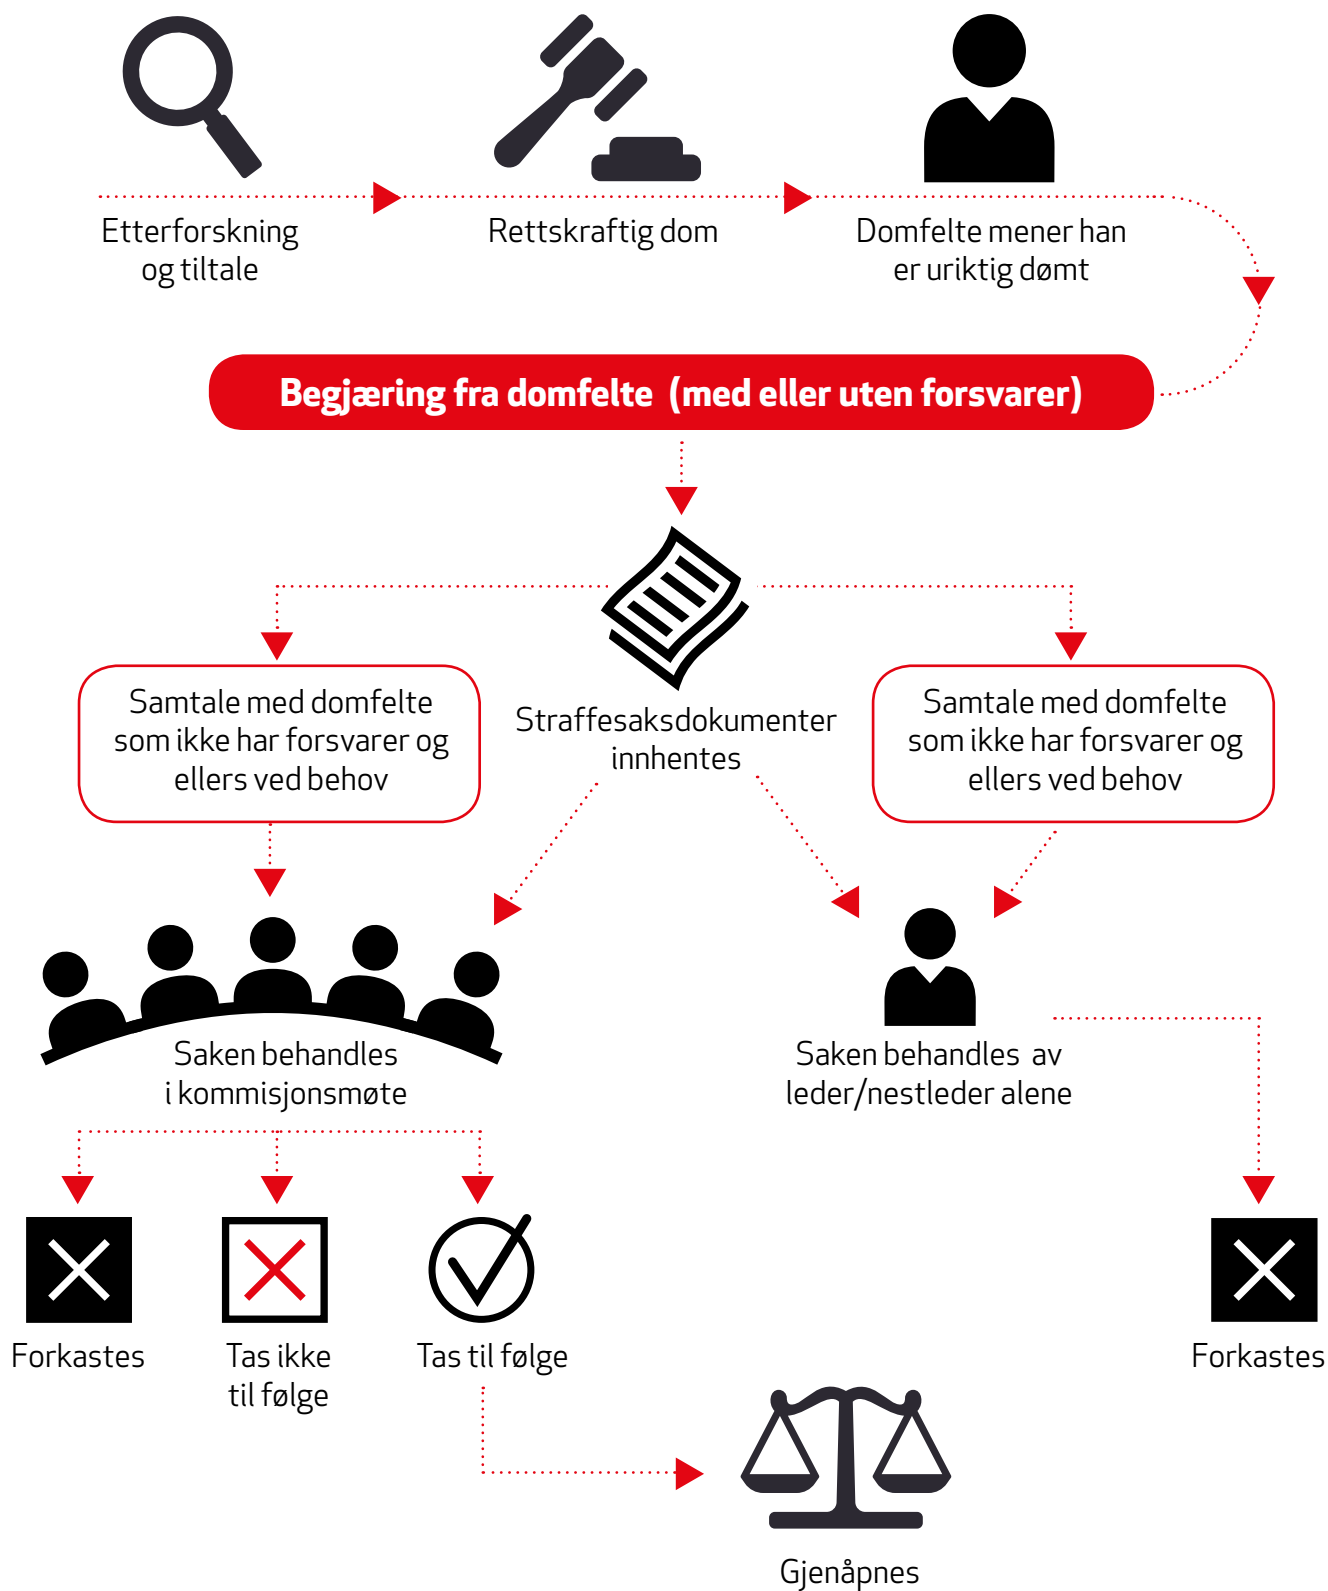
Etterforskning og tiltale

Rettskraftig dom

Domfelte mener han er uriktig dømt

Begjæring fra domfelte (med eller uten forsvarer)

Samtale med domfelte som ikke har forsvarer og ellers ved behov

Straffesaksdokumenter innhentes

Samtale med domfelte som ikke har forsvarer og ellers ved behov

Saken behandles i kommisjonsmøte

Saken behandles av leder/nestleder alene

Forkastes

Tas ikke til følge

Tas til følge

Forkastes

Gjenåpnes